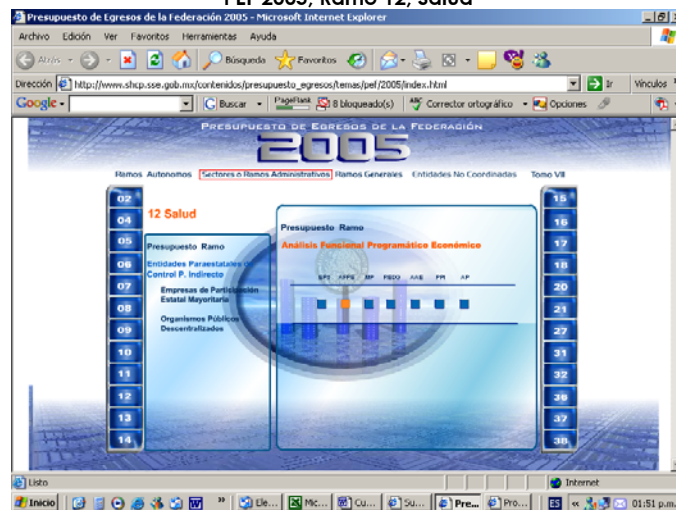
PEF 2005, Ramo 12, Salud

Presupuesto de Egresos de la Federación 2005 - Microsoft Internet Explorer

Archivo Edición Ver Favoritos Herramientas Ayuda

Atrás Búsqueda Favoritos

Dirección http://www.shcp.sse.gob.mx/contenidos/presupuesto_egresos/temas/pef/2005/index.html Ir Vínculos

Google Buscar PageRank 8 bloqueado(s) Corrector ortográfico Opciones

PRESUPUESTO DE EGRESOS DE LA FEDERACIÓN

2005

Ramos Autonomos Sectores o Ramos Administrativos Ramos Generales Entidades No Coordinadas Tomo VII

02 04 05 06 07 08 09 10 11 12 13 14

12 Salud

Presupuesto Ramo

Entidades Paraestatales de Control P. Indirecto

Empresas de Participación Estatal Mayoritaria

Organismos Públicos Descentralizados

Presupuesto Ramo

Análisis Funcional Programático Económico

EPI APPE MP FEDO AAE PR AP

15 16 17 18 20 21 27 31 32 36 37 38

Listo

Internet

Inicio Ele... Mic... Cu... Su... Pre... Pro... ES 01:51 p.m.